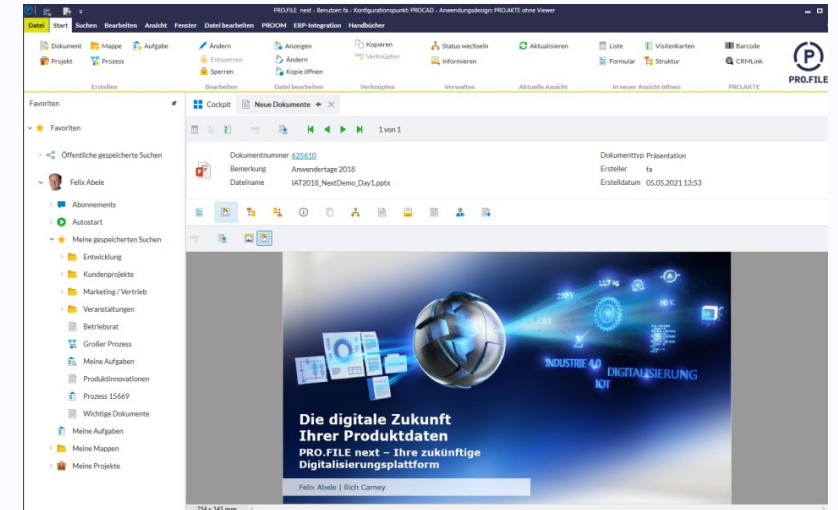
PRO.FILE next - Benutzer: fa - Konfigurationspunkt: PROCAD - Anwendungsdesign: PRO.AKTE ohne Viewer

Datei Start Suchen Bearbeiten Ansicht Fenster Datei bearbeiten PROOM ERP-Integration Handbücher

Dokument Mappe Aufgabe Projekt Prozess
Erstellen

Ändern Entsperren Sperren
Bearbeiten

Anzeigen Ändern Kopie öffnen
Datei bearbeiten

Kopieren Verknüpfen
Verknüpfen

Status wechseln Informieren
Verwalten

Aktualisieren
Aktuelle Ansicht

Liste Formular Visitenkarten Struktur
In neuer Ansicht öffnen

Barcode CRMLink
PRO.AKTE

PRO.FILE

Favoriten

Favoriten
Öffentliche gespeicherte Suchen
Felix Abele
Abonnements
Autostart
Meine gespeicherten Suchen
Entwicklung
Kundenprojekte
Marketing / Vertrieb
Veranstaltungen
Betriebsrat
Großer Prozess
Meine Aufgaben
Produktinnovationen
Prozess 15669
Wichtige Dokumente
Meine Aufgaben
Meine Mappen
Meine Projekte

Cockpit Neue Dokumente

1 von 1

Dokumentnummer 625610
Bemerkung Anwendertage 2018
Dateiname IAT2018_NextDemo_Day1.pptx

Dokumenttyp Präsentation
Ersteller fa
Erstelldatum 05.05.2021 13:53

INDUSTRIE 4.0 DIGITALISIERUNG IOT

Die digitale Zukunft Ihrer Produktdaten
PRO.FILE next – Ihre zukünftige Digitalisierungsplattform

Felix Abele | Rick Carney

254 x 143 mm